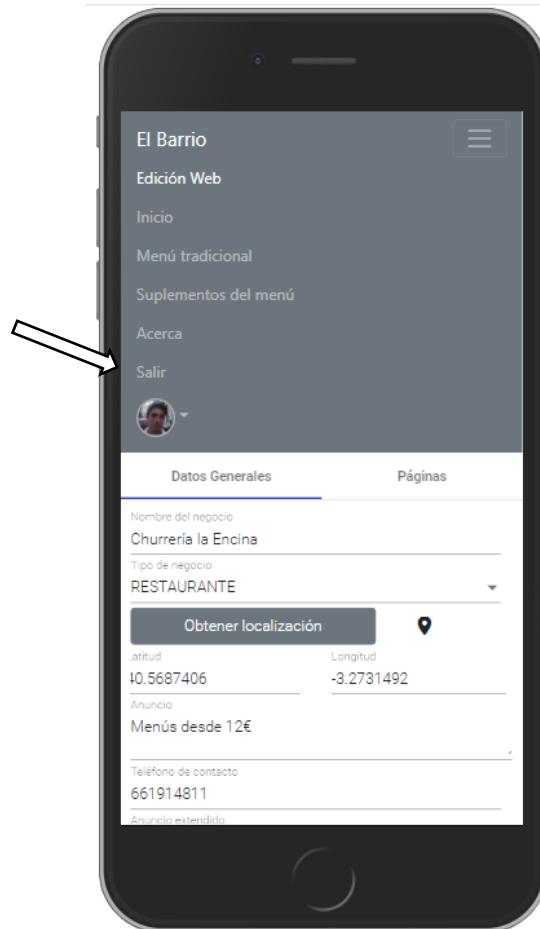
El Barrio

Edición Web

Inicio

Menú tradicional

Suplementos del menú

Acerca

Salir

Datos Generales

Páginas

Nombre del negocio

Churrería la Encina

Tipo de negocio

RESTAURANTE

Obtener localización

_atitud

40.5687406

Longitud

-3.2731492

Anuncio

Menús desde 12€

Teléfono de contacto

661914811

Anuncio extendido